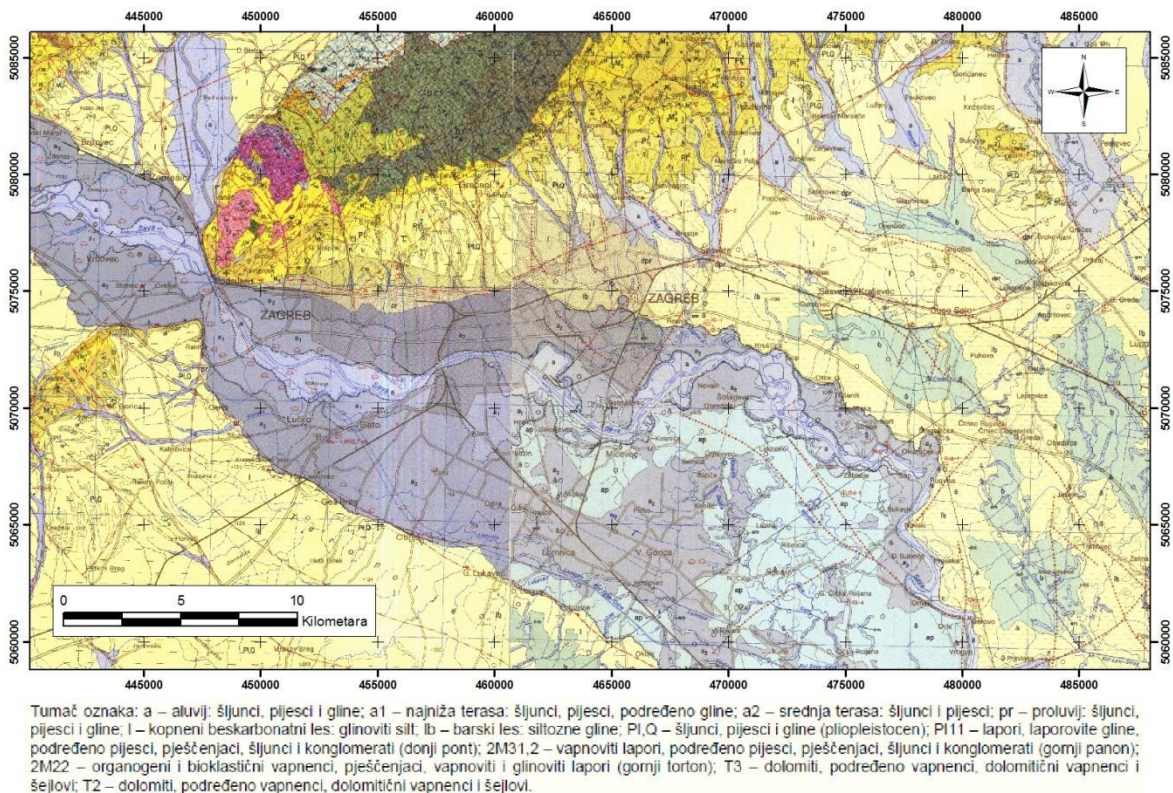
445000 450000 455000 460000 465000 470000 475000 480000 485000

5085000 5080000 5075000 5070000 5065000 5060000

N W E S

ZAGREB

ZAGREB

Sesvete

Dugo Selo

Lučko

Mičevec

V. Gorica

0 5 10 Kilometara

445000 450000 455000 460000 465000 470000 475000 480000 485000

5085000 5080000 5075000 5070000 5065000 5060000

Tumač oznaka: a – aluvij: šljunci, pijesci i gline; a1 – najniža terasa: šljunci, pijesci, podređeno gline; a2 – srednja terasa: šljunci i pijesci; pr – proluvij: šljunci, pijesci i gline; l – kopneni beskarbonatni les: glinoviti silt; lb – barski les: siltozne gline; Pl,Q – šljunci, pijesci i gline (pliopleistocen); Pl11 – lapori, laporovite gline, podređeno pijesci, pješčenjaci, šljunci i konglomerati (donji pont); 2M31,2 – vapnoviti lapori, podređeno pijesci, pješčenjaci, šljunci i konglomerati (gornji panon); 2M22 – organogeni i bioklastični vapnenci, pješčenjaci, vapnoviti i glinoviti lapori (gornji torton); T3 – dolomiti, podređeno vapnenci, dolomitični vapnenci i šejlovi; T2 – dolomiti, podređeno vapnenci, dolomitični vapnenci i šejlovi.